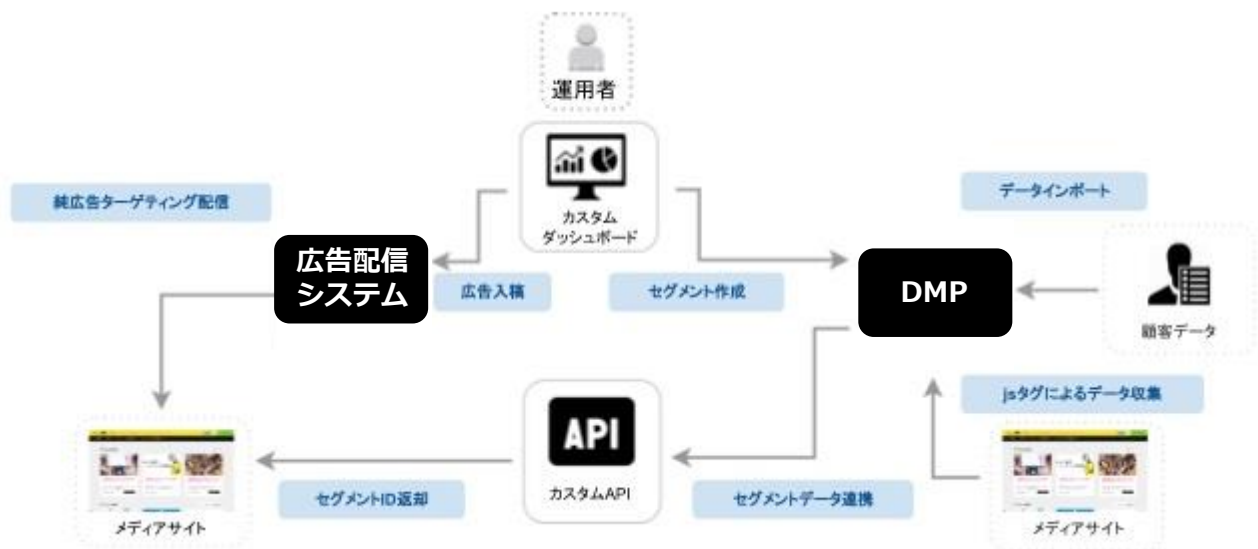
運用者

純広告ターゲティング配信

カスタム
ダッシュボード

データインポート

広告配信
システム

広告入稿

セグメント作成

DMP

顧客データ

jsタグによるデータ収集

API

カスタムAPI

メディアサイト

セグメントID返却

セグメントデータ連携

メディアサイト